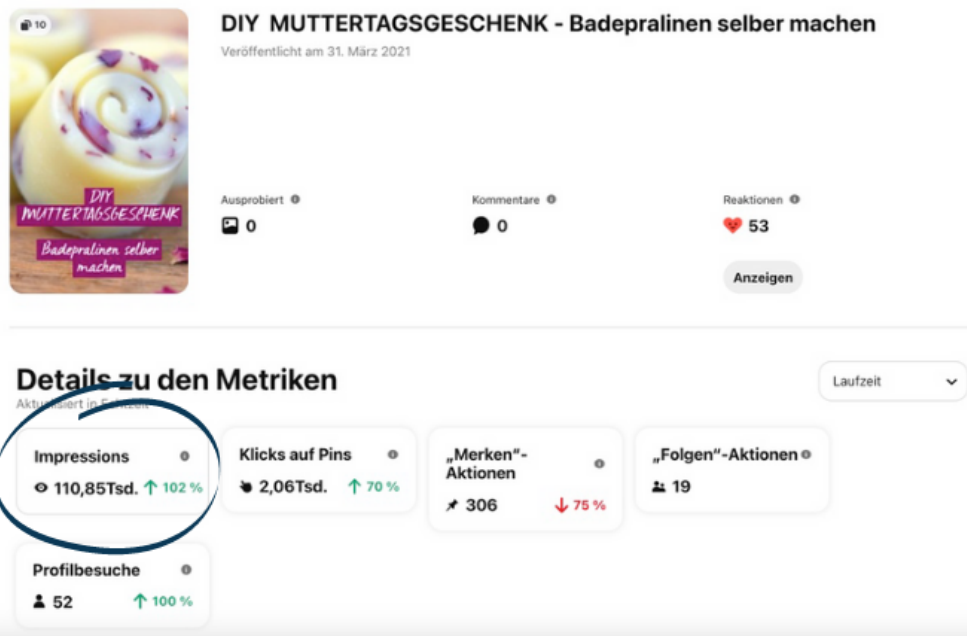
10

DIY MUTTERTAGSGESCHENK

Badepralinen selber machen

DIY MUTTERTAGSGESCHENK - Badepralinen selber machen

Veröffentlicht am 31. März 2021

Ausprobiert
0

Kommentare
0

Reaktionen
53

Anzeigen

Details zu den Metriken

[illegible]

Laufzeit

Impressions
110,85Tsd. ↑ 102 %

Klicks auf Pins
2,06Tsd. ↑ 70 %

„Merken"-Aktionen
306 ↓ 75 %

„Folgen"-Aktionen
19

Profilbesuche
52 ↑ 100 %